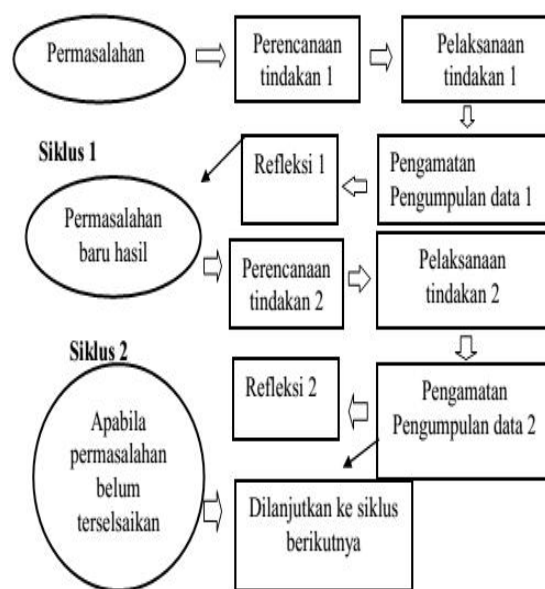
Permasalahan

Perencanaan tindakan 1

Pelaksanaan tindakan 1

Siklus 1

Refleksi 1

Pengamatan Pengumpulan data 1

Permasalahan baru hasil

Perencanaan tindakan 2

Pelaksanaan tindakan 2

Siklus 2

Refleksi 2

Pengamatan Pengumpulan data 2

Apabila permasalahan belum terselsaikan

Dilanjutkan ke siklus berikutnya